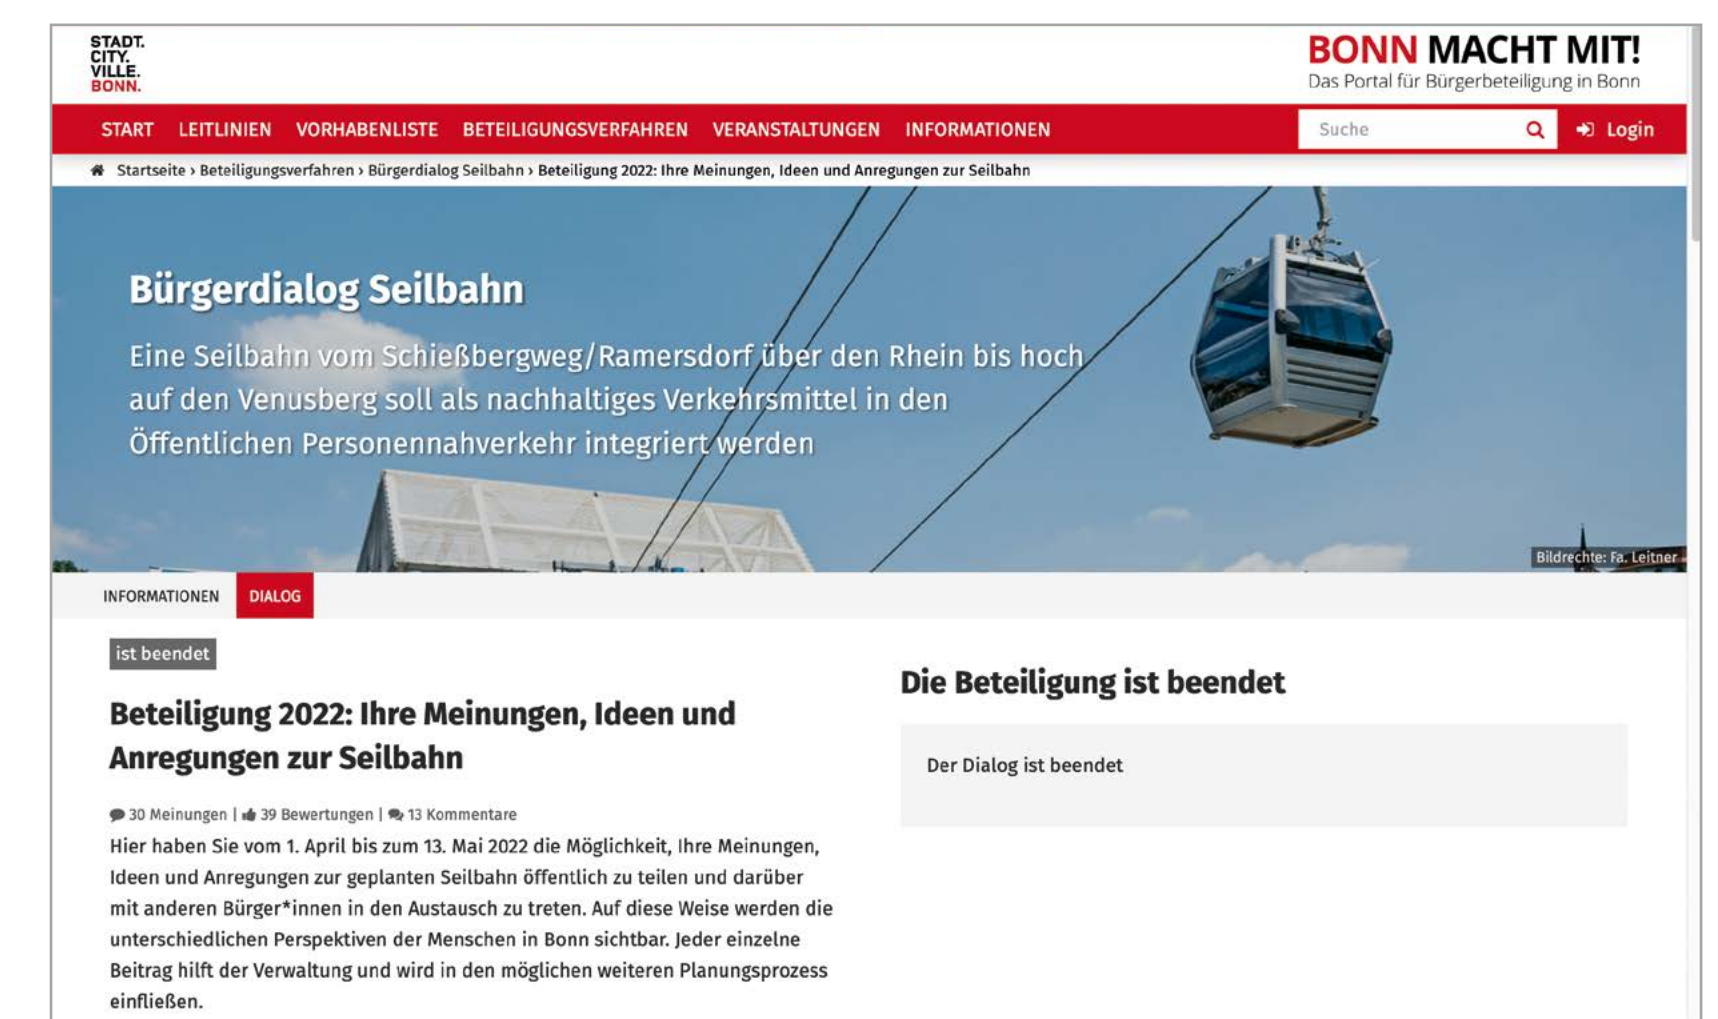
STADT.
CITY.
VILLE.
BONN.

BONN MACHT MIT!
Das Portal für Bürgerbeteiligung in Bonn

START LEITLINIEN VORHABENLISTE BETEILIGUNGSVERFAHREN VERANSTALTUNGEN INFORMATIONEN

Suche

Login

Startseite › Beteiligungsverfahren › Bürgerdialog Seilbahn › Beteiligung 2022: Ihre Meinungen, Ideen und Anregungen zur Seilbahn

Bürgerdialog Seilbahn

Eine Seilbahn vom Schießbergweg/Ramersdorf über den Rhein bis hoch auf den Venusberg soll als nachhaltiges Verkehrsmittel in den Öffentlichen Personennahverkehr integriert werden

Bildrechte: Fa. Leitner

INFORMATIONEN DIALOG

ist beendet

Beteiligung 2022: Ihre Meinungen, Ideen und Anregungen zur Seilbahn

30 Meinungen | 39 Bewertungen | 13 Kommentare

Hier haben Sie vom 1. April bis zum 13. Mai 2022 die Möglichkeit, Ihre Meinungen, Ideen und Anregungen zur geplanten Seilbahn öffentlich zu teilen und darüber mit anderen Bürger*innen in den Austausch zu treten. Auf diese Weise werden die unterschiedlichen Perspektiven der Menschen in Bonn sichtbar. Jeder einzelne Beitrag hilft der Verwaltung und wird in den möglichen weiteren Planungsprozess einfließen.

Die Beteiligung ist beendet

Der Dialog ist beendet